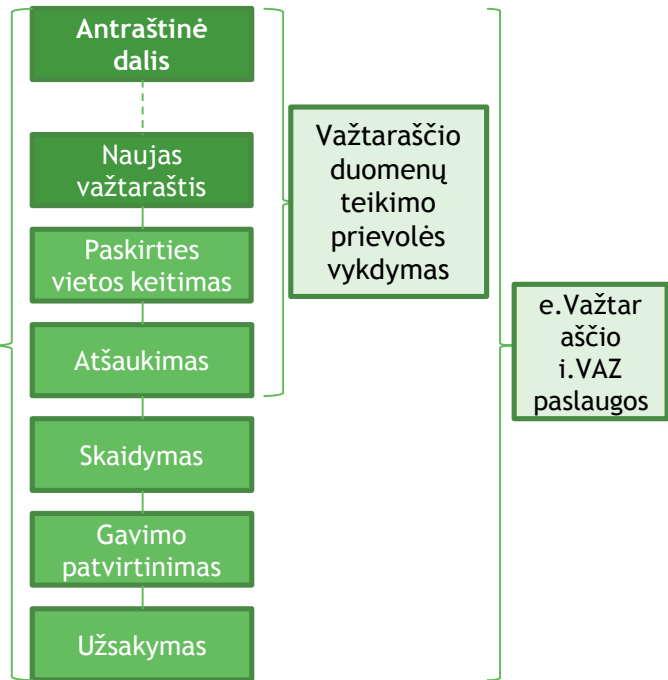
Antraštinė dalis

Naujas važtaraštis

Paskirties vietos keitimas

Atšaukimas

Skaidymas

Gavimo patvirtinimas

Užsakymas

Važtaraščio duomenų teikimo prievolės vykdymas

e.Važtar aščio i.VAZ paslaugos